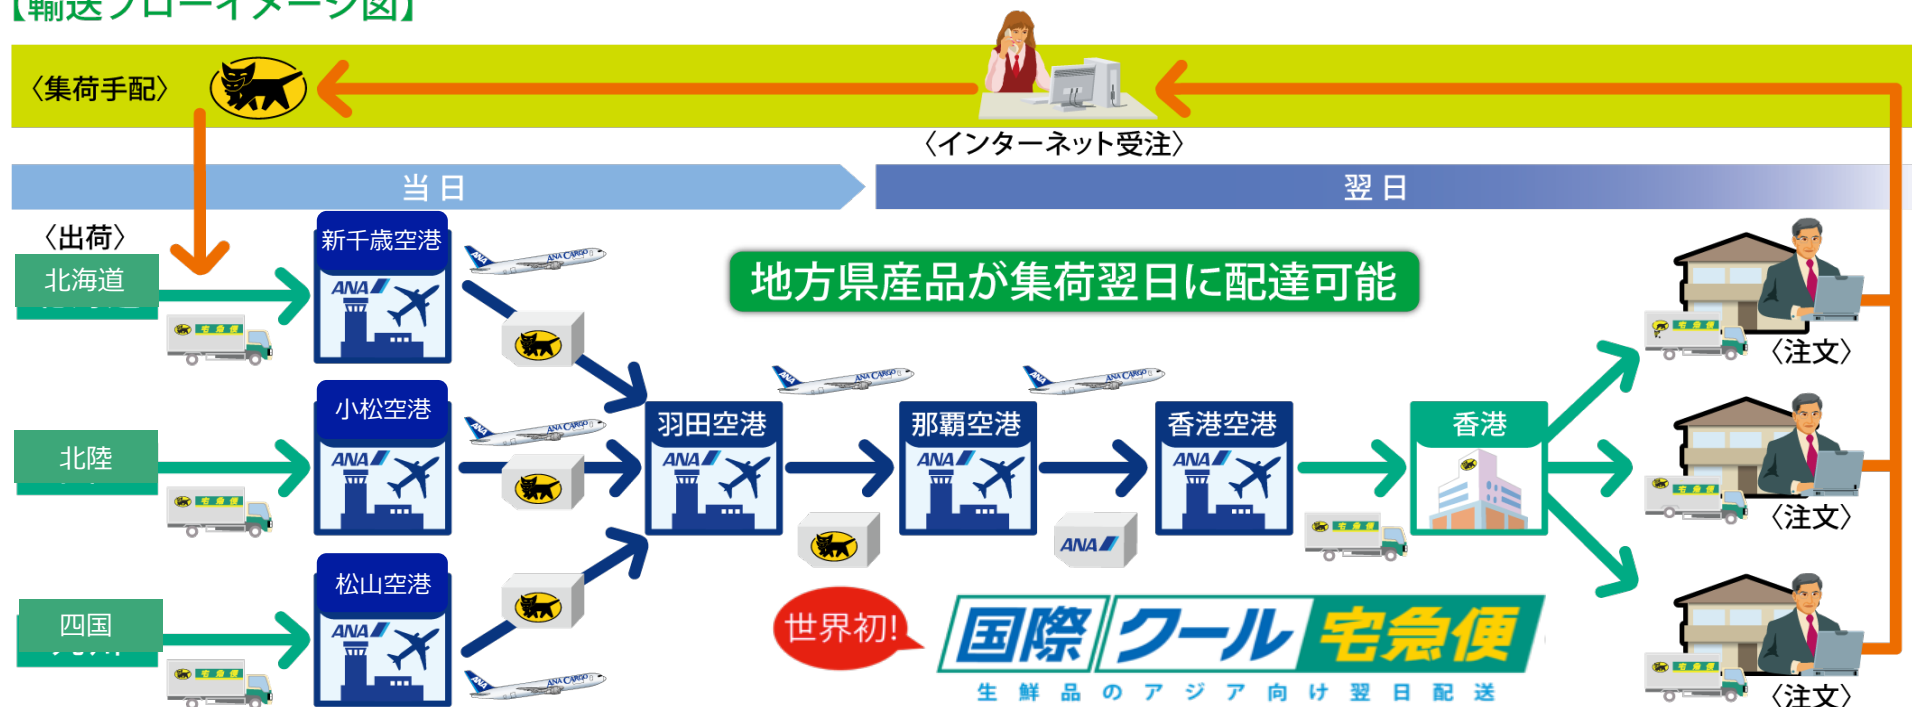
【輸送フローイメージ図】

〈集荷手配〉

〈インターネット受注〉

当日

翌日

〈出荷〉

北海道

北陸

四国

新千歳空港

ANA

小松空港

ANA

松山空港

ANA

ANA CARGO

ANA CARGO

ANA CARGO

地方県産品が集荷翌日に配達可能

羽田空港

ANA

那覇空港

ANA

香港空港

ANA

ANA CARGO

ANA CARGO

ANA

香港

宅急便

宅急便

宅急便

宅急便

宅急便

宅急便

宅急便

〈注文〉

〈注文〉

〈注文〉

世界初!

国際クール宅急便

生鮮品のアジア向け翌日配送